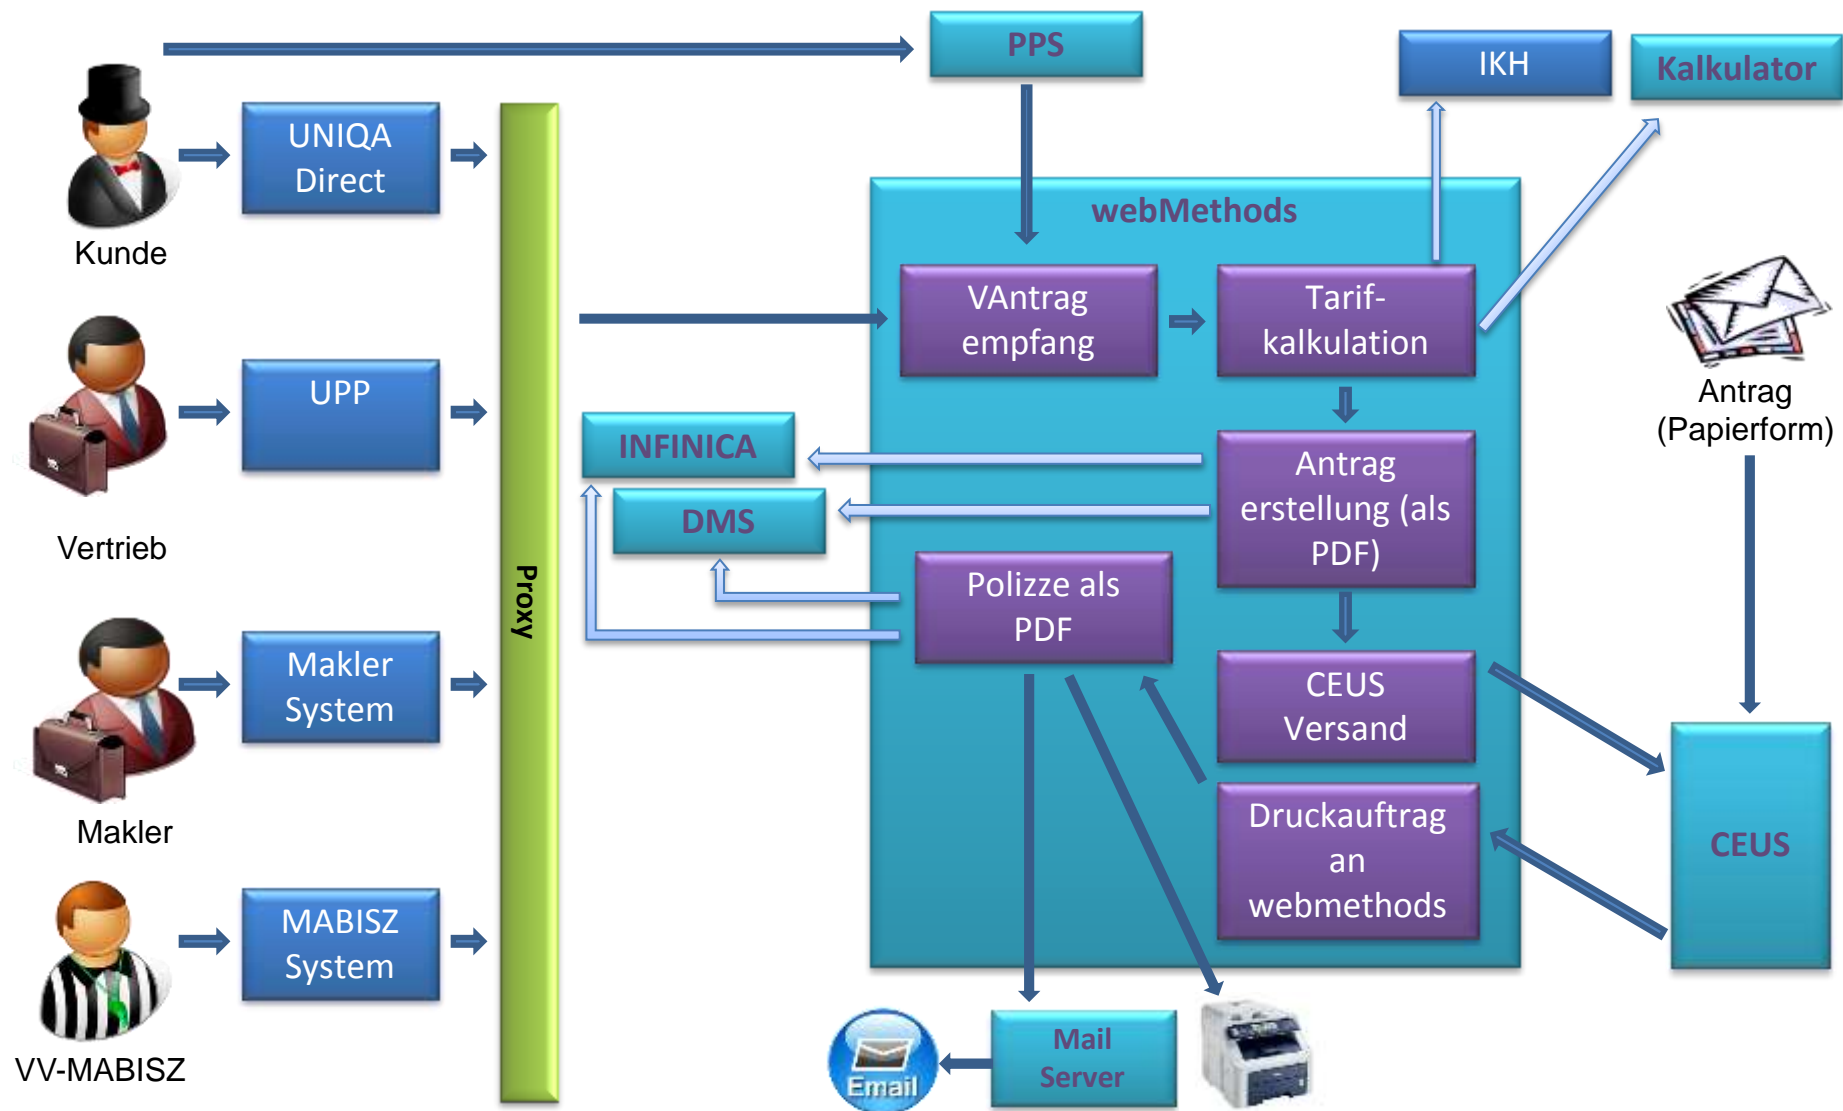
PPS

IKH

Kalkulator

Kunde

UNIQA Direct

webMethods

VAntrag empfang

Tarif-kalkulation

Antrag (Papierform)

Vertrieb

UPP

INFINICA

DMS

Antrag erstellung (als PDF)

Proxy

Polizze als PDF

Makler

Makler System

CEUS Versand

CEUS

Druckauftrag an webmethods

VV-MABISZ

MABISZ System

Email

Mail Server